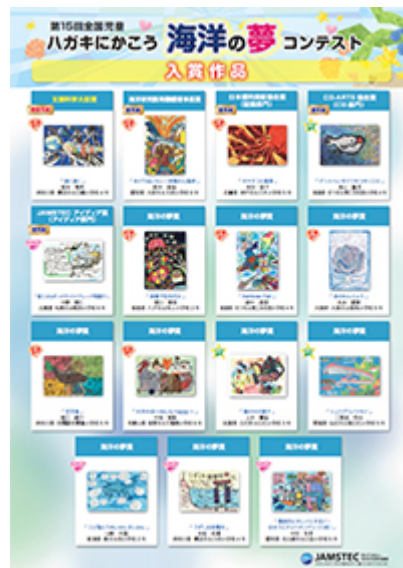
第15回全国児童
ハガキにかこう 海洋の夢 コンテスト
入賞作品

文部科学大臣賞

海洋研究開発機構理事長賞

日本海洋科学振興財団賞
(低学年部門)

CO-ARTS 協会賞
(CG部門)

JAMSTEC アイディア賞
(アイディア部門)

海洋の夢賞

海洋の夢賞

海洋の夢賞

海洋の夢賞

海洋の夢賞

海洋の夢賞

海洋の夢賞

海洋の夢賞

海洋の夢賞

海洋の夢賞

JAMSTEC